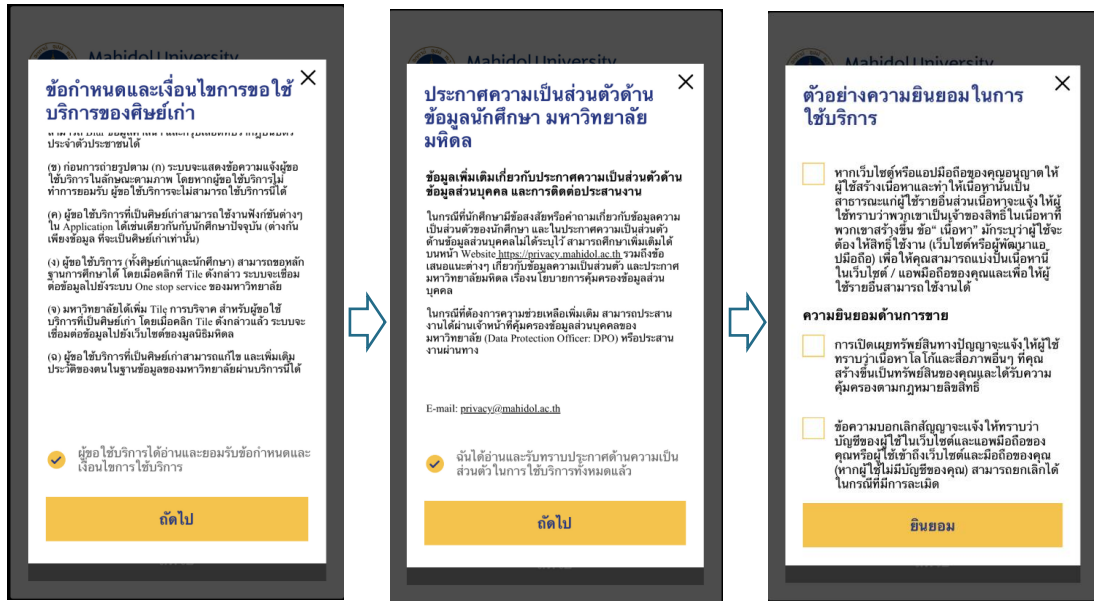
Mahidol University

ข้อกำหนดและเงื่อนไขการขอใช้บริการของศิษย์เก่า

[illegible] ประจำตัวประชาชนได้

(ข) ก่อนการถ่ายรูปภาพ (ก) ระบบจะแสดงข้อความแจ้งผู้ขอใช้บริการในลักษณะตามภาพ โดยหากผู้ขอใช้บริการไม่ทำการยอมรับ ผู้ขอใช้บริการจะไม่สามารถใช้บริการได้

(ค) ผู้ขอใช้บริการที่เป็นศิษย์เก่าสามารถใช้งานฟังก์ชันต่างๆ ใน Application ได้เช่นเดียวกันกับนักศึกษาปัจจุบัน (ต่างกันเพียงข้อมูล ที่จะเป็นศิษย์เก่าเท่านั้น)

(ง) ผู้ขอใช้บริการ (ทั้งศิษย์เก่าและนักศึกษา) สามารถขอหลักฐานการศึกษาได้ โดยเมื่อคลิกที่ Tile ดังกล่าว ระบบจะเชื่อมต่อข้อมูลไปยังระบบ One stop service ของมหาวิทยาลัย

(จ) มหาวิทยาลัยได้เพิ่ม Tile การบริจาค สำหรับผู้ขอใช้บริการที่เป็นศิษย์เก่า โดยเมื่อคลิก Tile ดังกล่าวแล้ว ระบบจะเชื่อมต่อข้อมูลไปยังเว็บไซต์ของมูลนิธิมหิดล

(ฉ) ผู้ขอใช้บริการที่เป็นศิษย์เก่าสามารถแก้ไข และเพิ่มเติมประวัติของตนในฐานข้อมูลของมหาวิทยาลัยผ่านบริการนี้ได้

ผู้ขอใช้บริการได้อ่านและยอมรับข้อกำหนดและเงื่อนไขการใช้บริการ

ถัดไป

Mahidol University

ประกาศความเป็นส่วนตัวด้านข้อมูลนักศึกษา มหาวิทยาลัยมหิดล

ข้อมูลเพิ่มเติมเกี่ยวกับประกาศความเป็นส่วนตัวด้านข้อมูลส่วนบุคคล และการติดต่อประสานงาน

ในกรณีที่นักศึกษามีข้อสงสัยหรือคำถามเกี่ยวกับข้อมูลความเป็นส่วนตัวของนักศึกษา และในประกาศความเป็นส่วนตัวด้านข้อมูลส่วนบุคคลไม่ได้ระบุไว้ สามารถศึกษาเพิ่มเติมได้บนหน้า Website https://privacy.mahidol.ac.th รวมถึงข้อเสนอแนะต่างๆ เกี่ยวกับข้อมูลความเป็นส่วนตัว และประกาศมหาวิทยาลัยมหิดล เรื่อง นโยบายการคุ้มครองข้อมูลส่วนบุคคล

ในกรณีที่ต้องการความช่วยเหลือเพิ่มเติม สามารถประสานงานได้ผ่านเจ้าหน้าที่คุ้มครองข้อมูลส่วนบุคคลของมหาวิทยาลัย (Data Protection Officer: DPO) หรือประสานงานผ่านทาง

E-mail: privacy@mahidol.ac.th

ฉันได้อ่านและรับทราบประกาศด้านความเป็นส่วนตัวในการใช้บริการทั้งหมดแล้ว

ถัดไป

ตัวอย่างความยินยอมในการใช้บริการ

หากเว็บไซต์หรือแอปมือถือของคุณอนุญาตให้ผู้ใช้สร้างเนื้อหาและทำให้เนื้อหานั้นเป็นสาธารณะแก่ผู้ใช้รายอื่นส่วนเนื้อหาจะแจ้งให้ผู้ใช้ทราบว่าพวกเขาเป็นเจ้าของสิทธิ์ในเนื้อหาที่พวกเขาสร้างขึ้น ข้อ "เนื้อหา" มักระบุว่าผู้ใช้จะต้องให้สิทธิ์ ใช้งาน (เว็บไซต์หรือผู้พัฒนาแอปมือถือ) เพื่อให้คุณสามารถแบ่งปันเนื้อหานี้ในเว็บไซต์ / แอพมือถือของคุณและเพื่อให้ผู้ใช้รายอื่นสามารถใช้งานได้

ความยินยอมด้านการขาย

การเปิดเผยทรัพย์สินทางปัญญาจะแจ้งให้ผู้ใช้ทราบว่าเนื้อหาโลโก้และสื่อภาพอื่นๆ ที่คุณสร้างขึ้นเป็นทรัพย์สินของคุณและได้รับความคุ้มครองตามกฎหมายลิขสิทธิ์

ข้อความบอกเลิกสัญญาจะแจ้งให้ทราบว่าบัญชีของผู้ใช้ในเว็บไซต์และแอพมือถือของคุณหรือผู้ใช้เข้าถึงเว็บไซต์และมือถือของคุณ (หากผู้ใช้ไม่มีบัญชีของคุณ) สามารถยกเลิกได้ในกรณีที่มีการละเมิด

ยินยอม